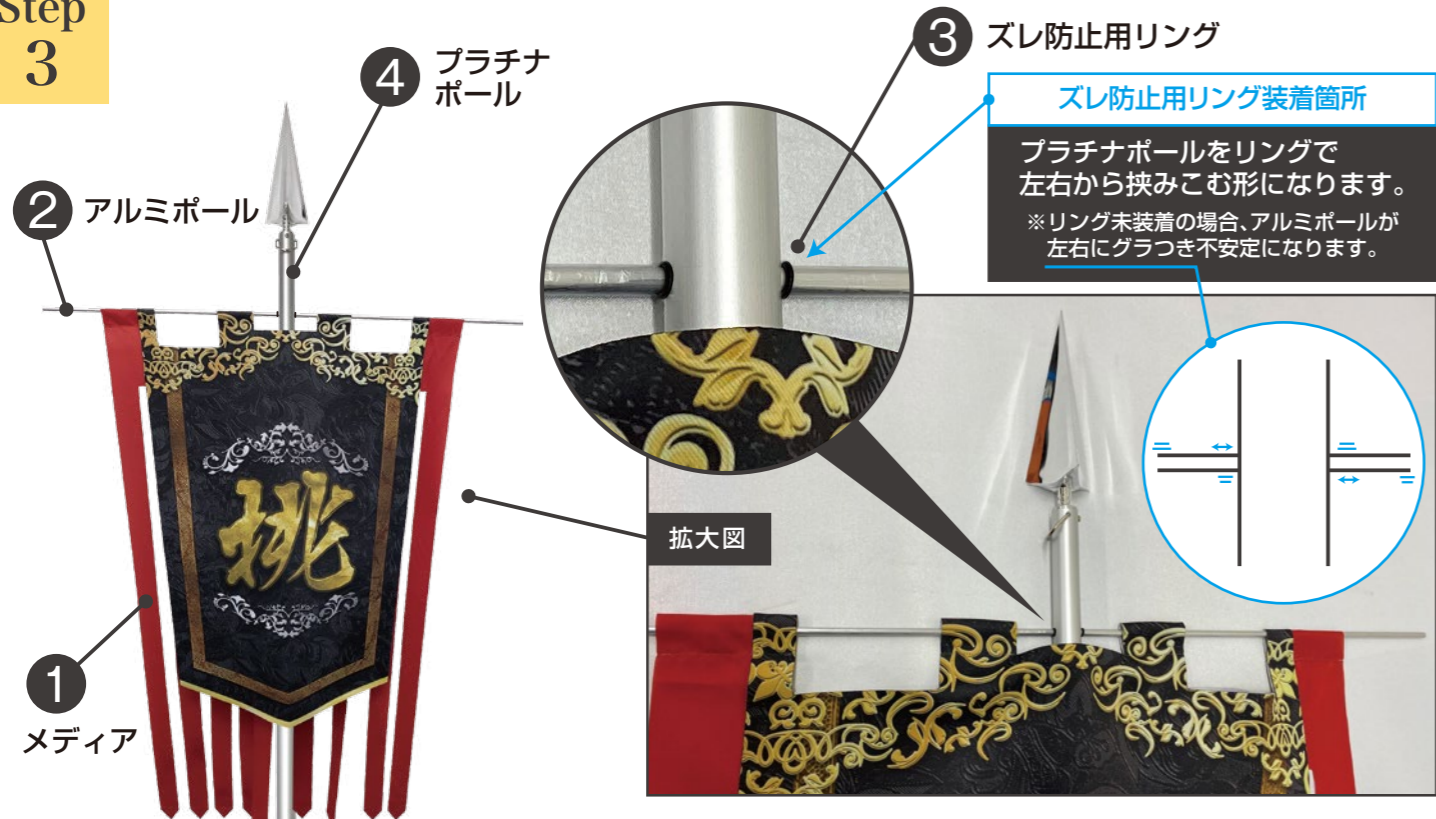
Step
3

4 プラチナポール

2 アルミポール

桃

1 メディア

3 ズレ防止用リング

ズレ防止用リング装着箇所

プラチナポールをリングで左右から挟みこむ形になります。
※リング未装着の場合、アルミポールが左右にグラつき不安定になります。

拡大図